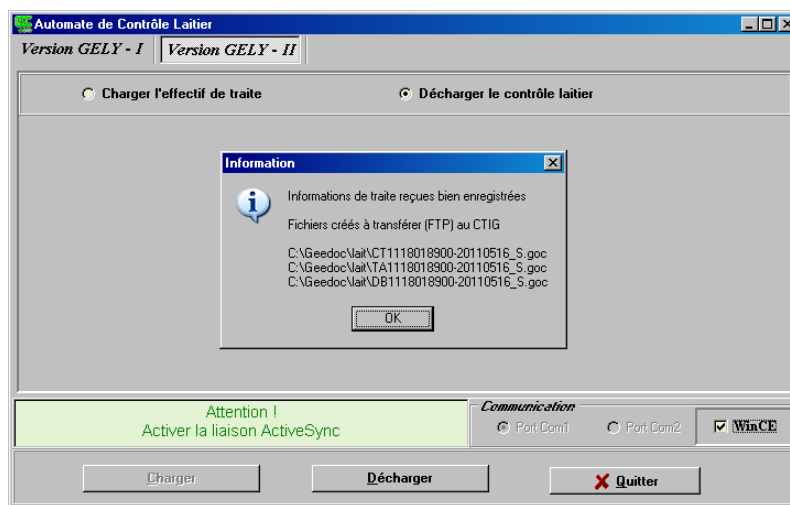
Automate de Contrôle Laitier

Version GELY - I
Version GELY - II

Charger l'effectif de traite
Décharger le contrôle laitier

Information

Informations de traite reçues bien enregistrées

Fichiers créés à transférer (FTP) au CTIG

C:\Geedoc\lait\CT1118018900-20110516_S.goc
C:\Geedoc\lait\TA1118018900-20110516_S.goc
C:\Geedoc\lait\DB1118018900-20110516_S.goc

OK

Attention !
Activer la liaison ActiveSync

Communication
Port Com1
Port Com2
WinCE

Charger
Décharger
Quitter